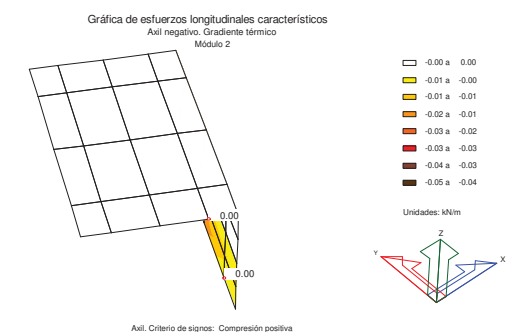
Gráfica de esfuerzos longitudinales característicos
Axil negativo. Gradiente térmico
Módulo 2

-0.00 a 0.00
-0.01 a -0.00
-0.01 a -0.01
-0.02 a -0.01
-0.03 a -0.02
-0.03 a -0.03
-0.04 a -0.03
-0.05 a -0.04

Unidades: kN/m

0.00
0.00

Z
Y
X

Axil. Criterio de signos: Compresión positiva